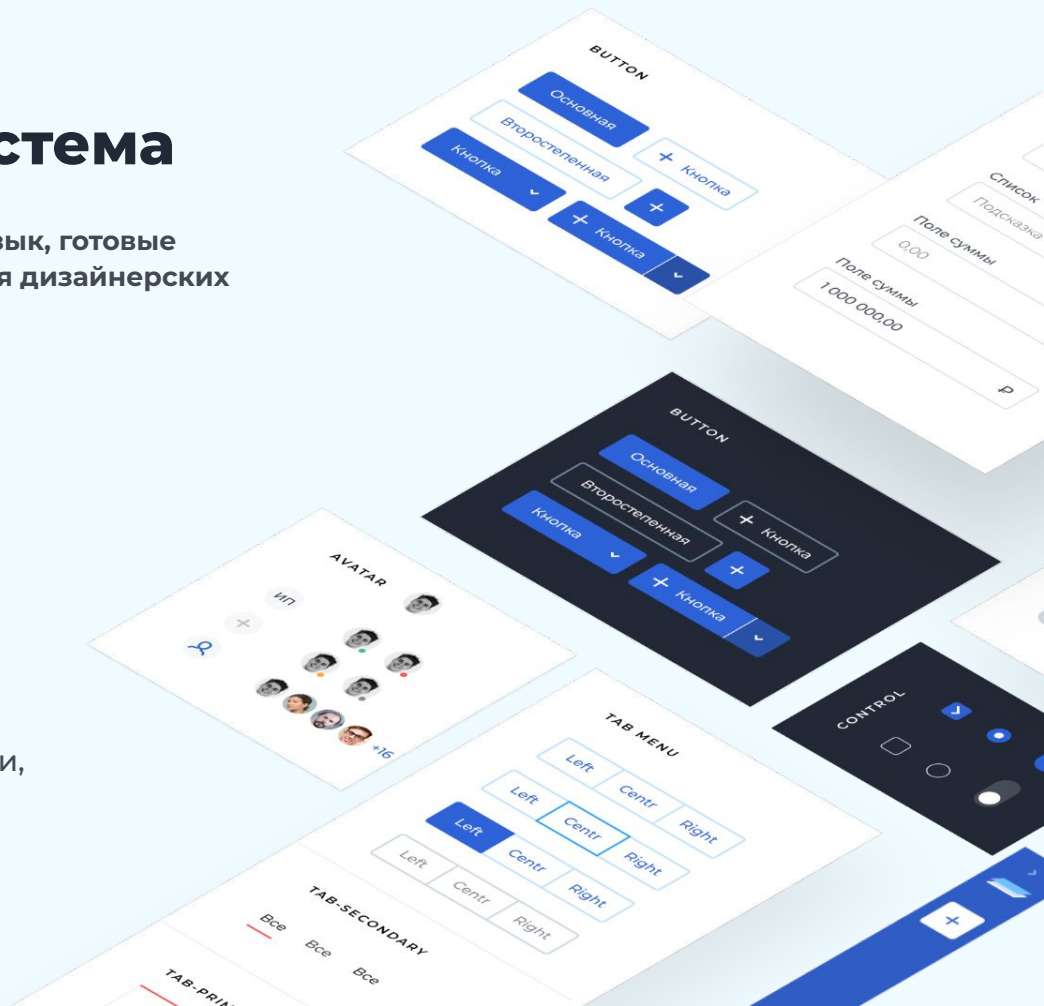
стема

зык, готовые
я дизайнерских

и,

BUTTON
Основная
Второстепенная
+ Кнопка
Кнопка
+
+ Кнопка

Список
Подсказка
Поле суммы
0,00
Поле суммы
1 000 000,00
₽

BUTTON
Основная
Второстепенная
+ Кнопка
Кнопка
+
+ Кнопка

AVATAR
ИП
+16

CONTROL

TAB MENU
Left
Centr
Right
Left
Centr
Right
Left
Centr
Right
Left
Centr
Right

TAB-SECONDARY
Все
Все
Все

TAB-PRI